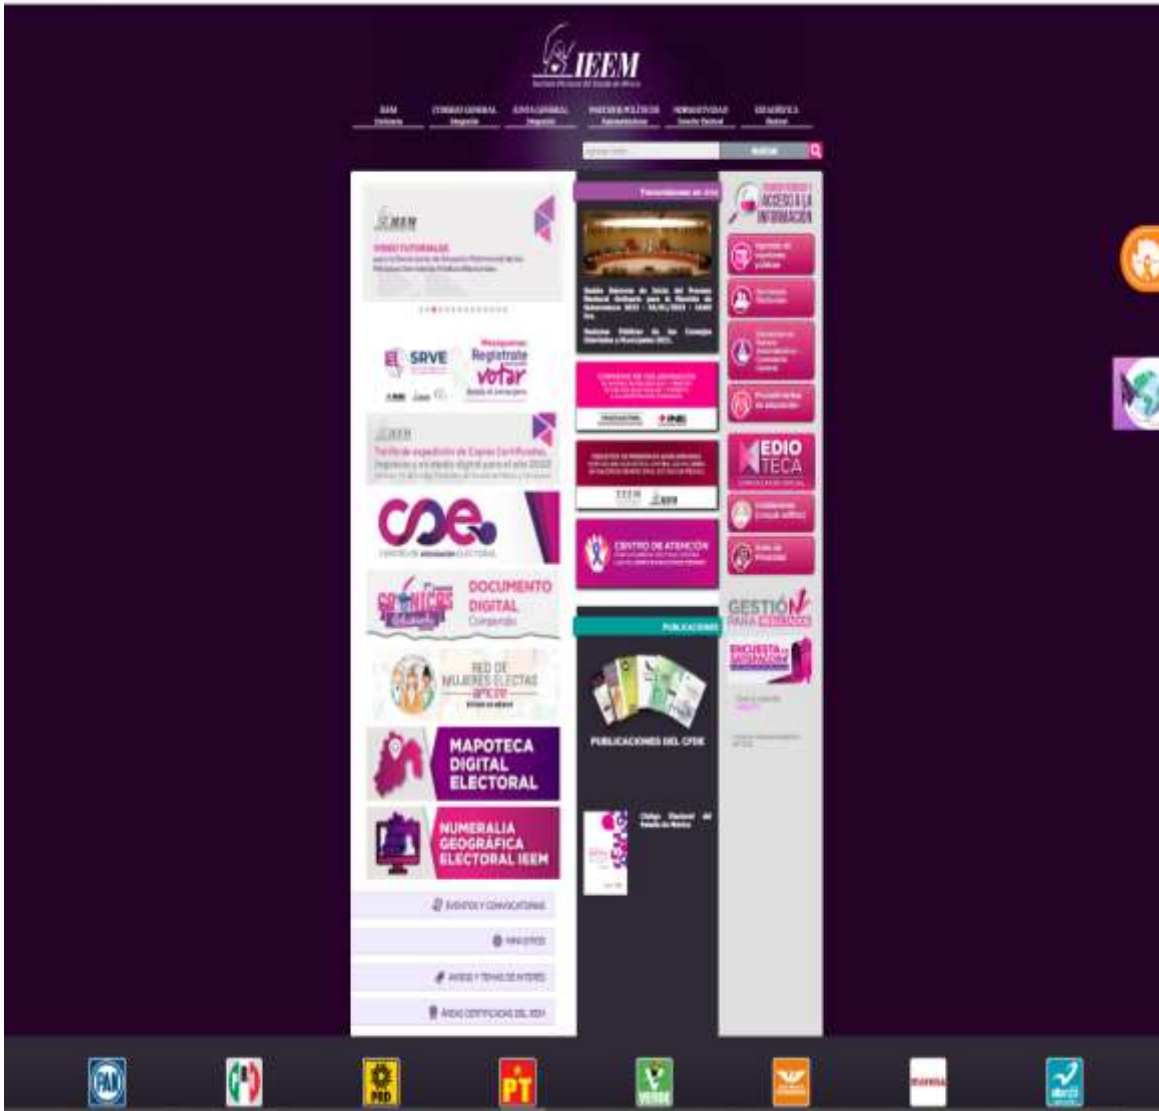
IEEM

IEEM
CONSEJO GENERAL
JUNTA GENERAL
PARTIDOS POLÍTICOS
NORMATIVIDAD
GEOGRÁFICA

Buscar

IEEM
VIDEO TUTORIALES

SRVE
Registrate
votar

IEEM
Tarifa de expedición de Copias Certificadas, Impresas y en medio digital para el año 2022

CDE

DOCUMENTO DIGITAL

RED DE MUJERES ELECTAS

MAPOTECA DIGITAL ELECTORAL

NUMERALIA GEOGRÁFICA ELECTORAL IEEM

EVENTOS Y CONVOCATORIAS
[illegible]
AVISOS Y TEMAS DE INTERÉS
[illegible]

Transmisiones en vivo

CENTRO DE ATENCIÓN

PUBLICACIONES
PUBLICACIONES DEL CFDE

ACCESO A LA INFORMACIÓN

EDIO TECA

GESTIÓN

ENCUESTA

PAN
PRI
PRD
PT
VERDE
morena